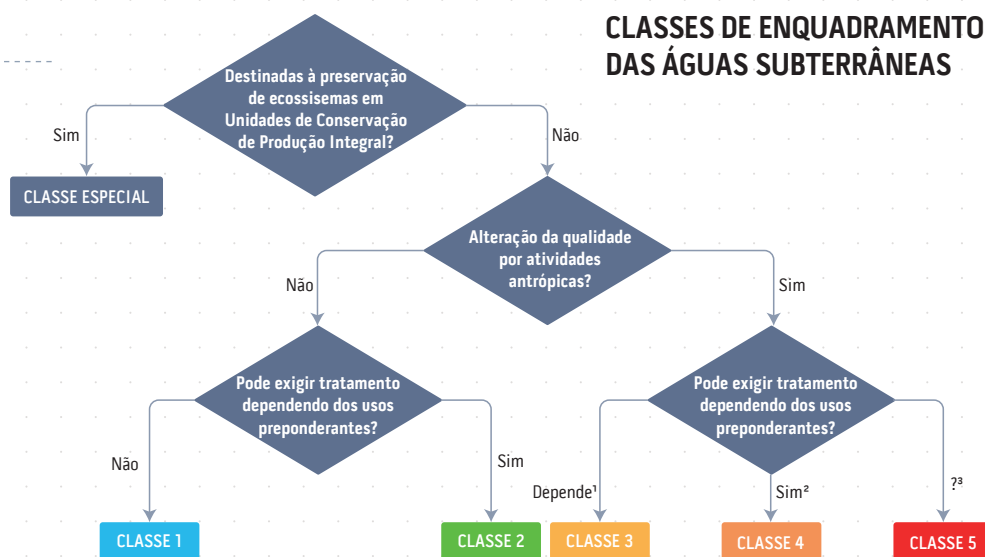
CLASSES DE ENQUADRAMENTO DAS ÁGUAS SUBTERRÂNEAS

Destinadas à preservação de ecossisemas em Unidades de Conservação de Produção Integral?

Sim

Não

CLASSE ESPECIAL

Alteração da qualidade por atividades antrópicas?

Não

Sim

Pode exigir tratamento dependendo dos usos preponderantes?

Não

Sim

Pode exigir tratamento dependendo dos usos preponderantes?

Depende¹

Sim²

?³

CLASSE 1

CLASSE 2

CLASSE 3

CLASSE 4

CLASSE 5